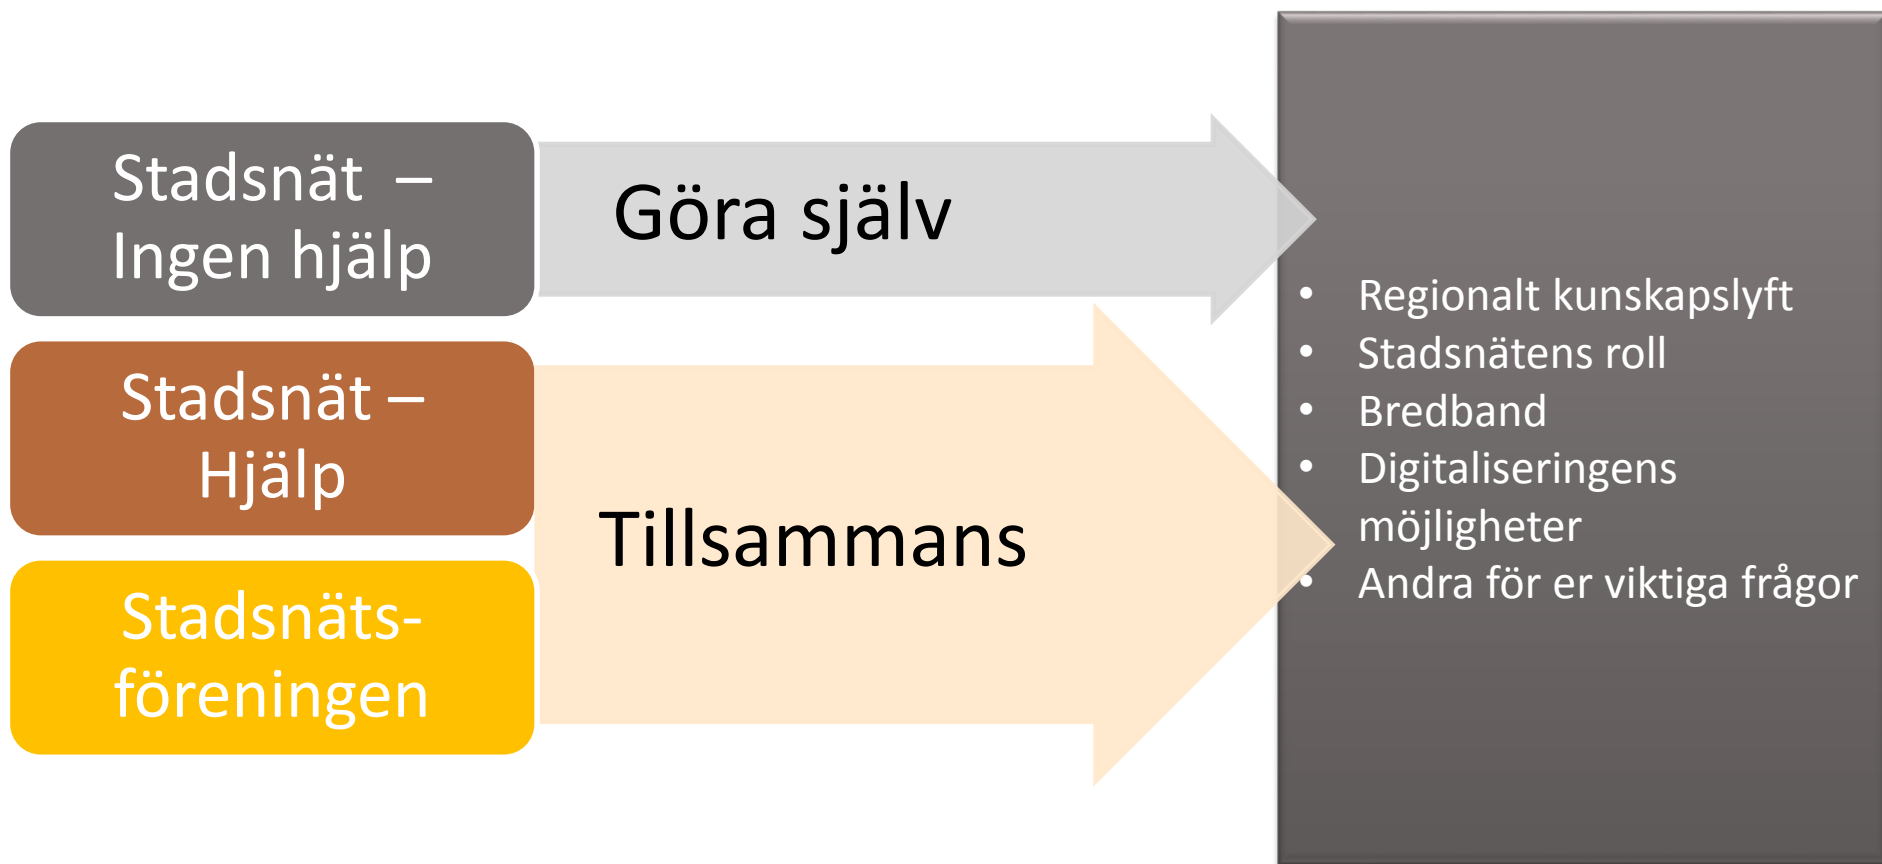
Stadsnät – Ingen hjälp

Stadsnät – Hjälp

Stadsnäts-föreningen

Göra själv

Tillsammans

- Regionalt kunskapslyft
- Stadsnätens roll
- Bredband
- Digitaliseringens möjligheter
- Andra för er viktiga frågor